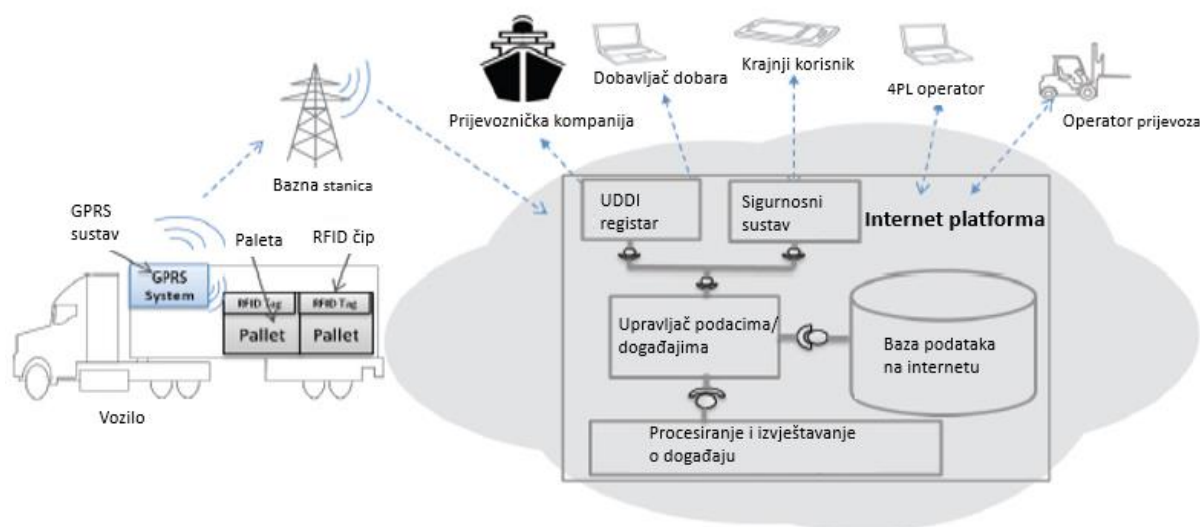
Dobavljač dobara

Krajnji korisnik

4PL operator

Prijevoznička kompanija

Operator prijevoza

Bazna stanica

GPRS sustav

Paleta

RFID čip

GPRS System

RFID Tag

RFID Tag

Pallet

Pallet

Vozilo

UDDI registar

Sigurnosni sustav

Internet platforma

Upravljač podacima/ događajima

Baza podataka na internetu

Procesiranje i izvještavanje o događaju